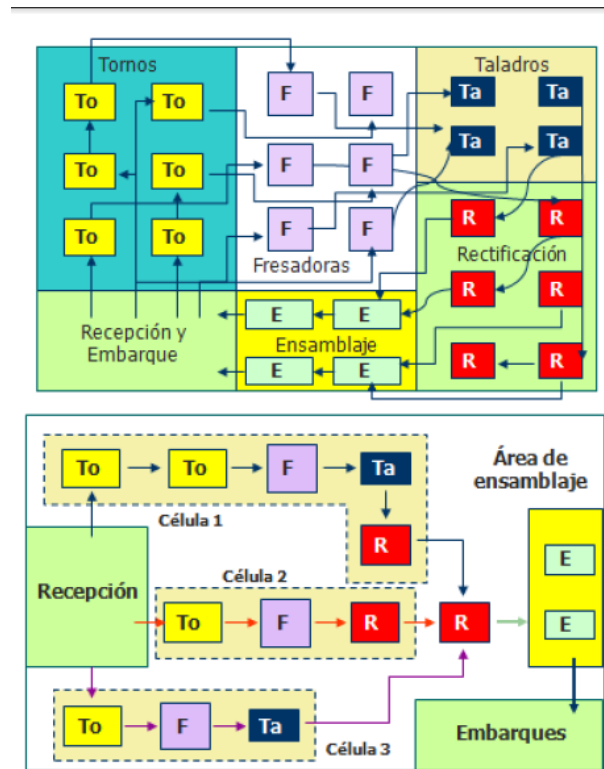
Tornos

To To

To To

To To

F F

F F

F F

Fresadoras

Taladros

Ta Ta

Ta Ta

R R

Rectificación

R R

R R

Recepción y Embarque

E E

Ensamblaje

E E

To To F Ta

Célula 1

R

Área de ensamblaje

Recepción

Célula 2

To F R

R

E

E

To F Ta

Célula 3

Embarques